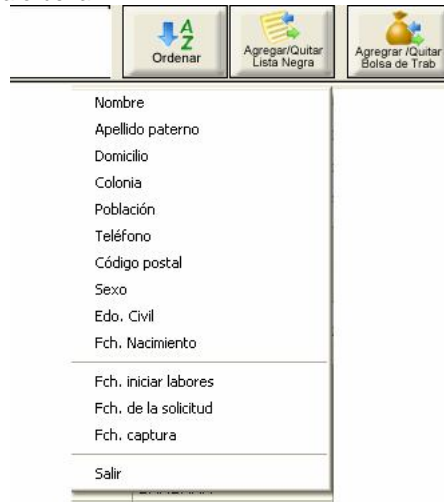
A
Z
Ordenar

Agregar/Quitar Lista Negra

Agregar /Quitar Bolsa de Trab

Nombre
Apellido paterno
Domicilio
Colonia
Población
Teléfono
Código postal
Sexo
Edo. Civil
Fch. Nacimiento

Fch. iniciar labores
Fch. de la solicitud
Fch. captura

Salir